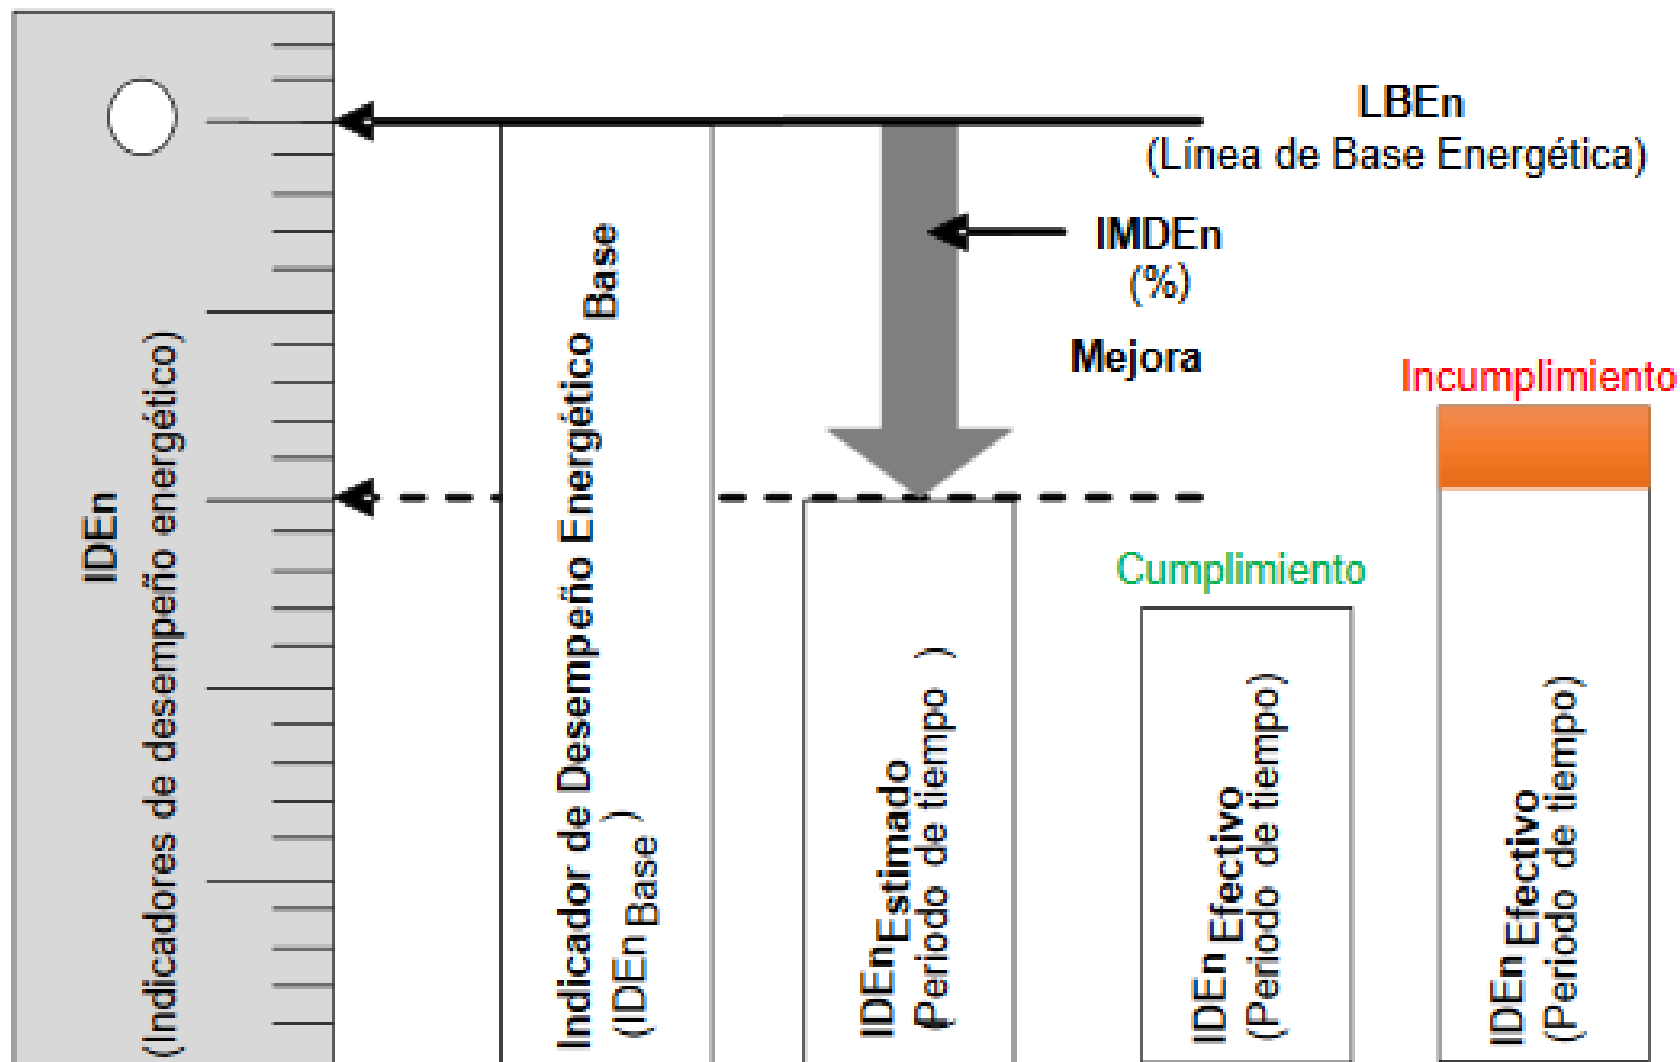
IDEn
(Indicadores de desempeño energético)

LBEn
(Línea de Base Energética)

Indicador de Desempeño Energético Base
(IDEn Base )

IMDEn
(%)

Mejora

IDEn Estimado
Periodo de tiempo )

Cumplimiento

IDEn Efectivo
(Periodo de tiempo)

Incumplimiento

IDEn Efectivo
(Periodo de tiempo)